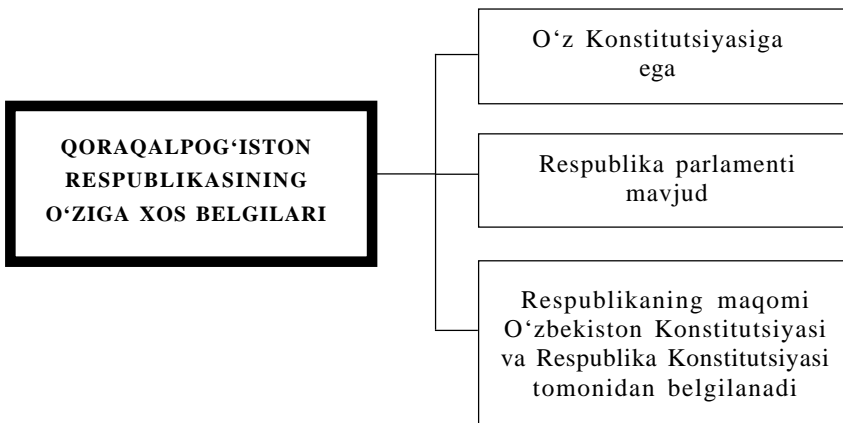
QORAQALPOG‘ISTON RESPUBLIKASINING O‘ZIGA XOS BELGILARI

O‘z Konstitutsiyasiga ega

Respublika parlamenti mavjud

Respublikaning maqomi O‘zbekiston Konstitutsiyasi va Respublika Konstitutsiyasi tomonidan belgilanadi